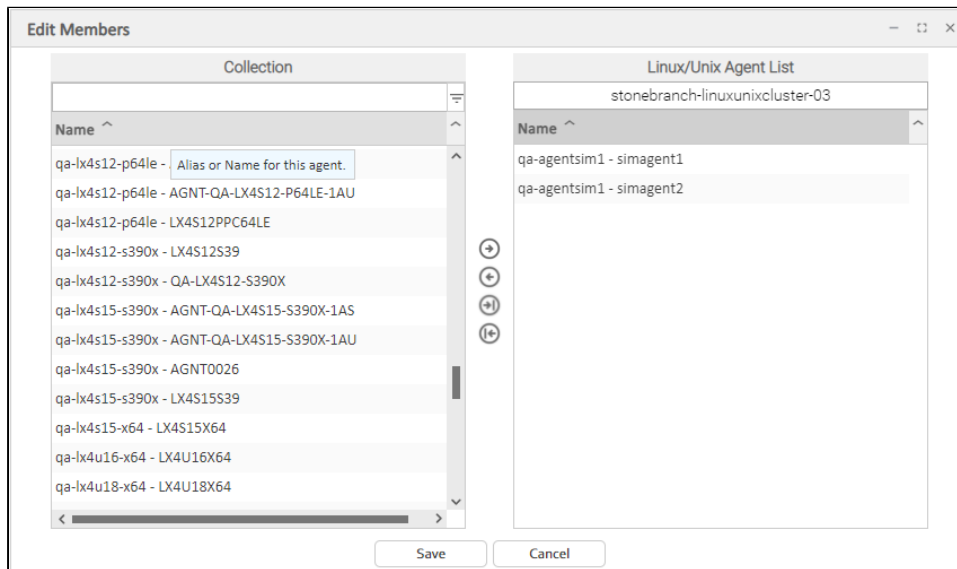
Edit Members

Collection

Name ^

qa-lx4s12-p64le - Alias or Name for this agent.
qa-lx4s12-p64le - AGNT-QA-LX4S12-P64LE-1AU
qa-lx4s12-p64le - LX4S12PPC64LE
qa-lx4s12-s390x - LX4S12S39
qa-lx4s12-s390x - QA-LX4S12-S390X
qa-lx4s15-s390x - AGNT-QA-LX4S15-S390X-1AS
qa-lx4s15-s390x - AGNT-QA-LX4S15-S390X-1AU
qa-lx4s15-s390x - AGNT0026
qa-lx4s15-s390x - LX4S15S39
qa-lx4s15-x64 - LX4S15X64
qa-lx4u16-x64 - LX4U16X64
qa-lx4u18-x64 - LX4U18X64

Linux/Unix Agent List

stonebranch-linuxunixcluster-03

Name ^

qa-agentsim1 - simagent1
qa-agentsim1 - simagent2

Save
Cancel